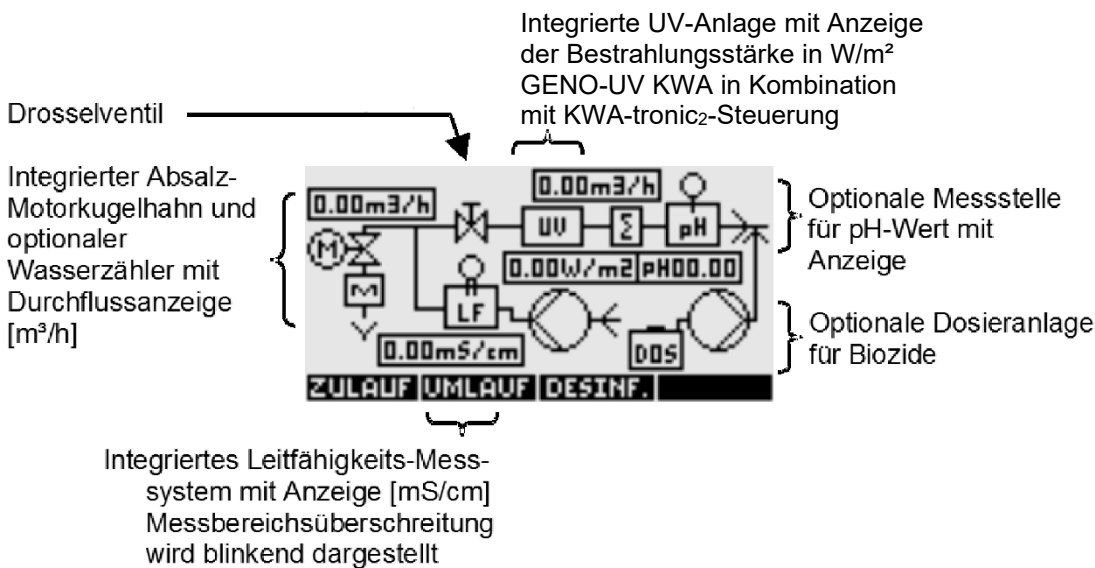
Integrierte UV-Anlage mit Anzeige der Bestrahlungsstärke in W/m² GENO-UV KWA in Kombination mit KWA-tronic$_2$-Steuerung

Drosselventil

Integrierter Absalz-Motorkugelhahn und optionaler Wasserzähler mit Durchflussanzeige [m³/h]

0.00m3/h

M

M

0.00m3/h

UV

Σ

pH

0.00W/m2

pH00.00

LF

0.00mS/cm

DOS

ZULAUF

UMLAUF

DESINF.

Optionale Messstelle für pH-Wert mit Anzeige

Optionale Dosieranlage für Biozide

Integriertes Leitfähigkeits-Messsystem mit Anzeige [mS/cm] Messbereichsüberschreitung wird blinkend dargestellt